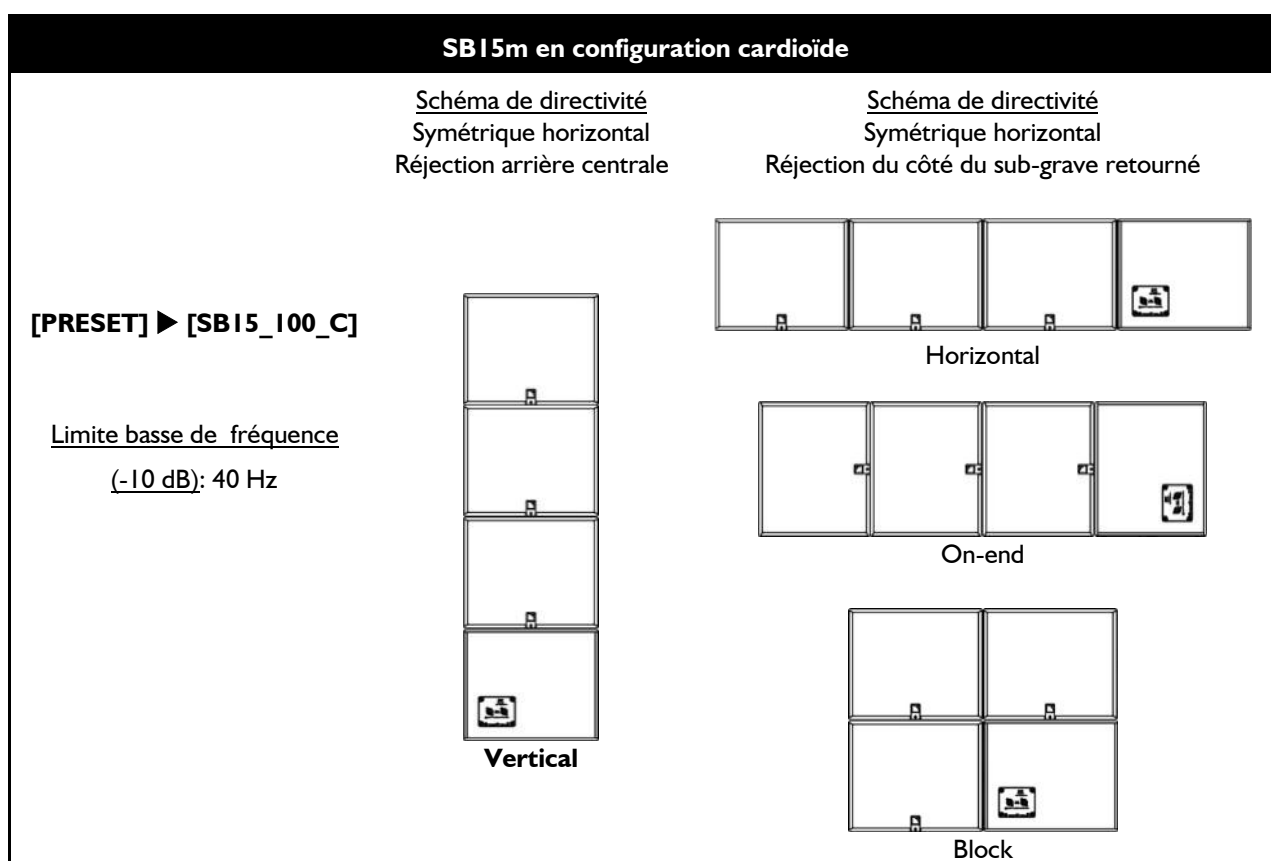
SB15m en configuration cardioïde

Schéma de directivité
Symétrique horizontal
Réjection arrière centrale

Schéma de directivité
Symétrique horizontal
Réjection du côté du sub-grave retourné

[PRESET] ▶ [SB15_100_C]

Limite basse de fréquence
(-10 dB): 40 Hz

Horizontal

On-end

Vertical

Block